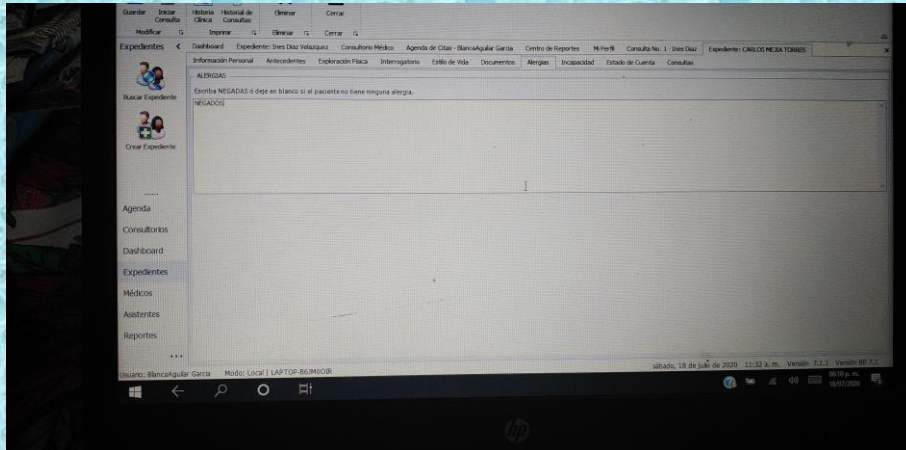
Guardar Iniciar Consulta
Historia Clínica Historial de Consultas
Eliminar
Cerrar
Modificar
Imprimir
Eliminar
Cerrar

Expedientes <
Dashboard Expediente: Ines Diaz Velazquez Consultorio Médico Agenda de Citas - BlancaAguilar Garcia Centro de Reportes Mi Perfil Consulta No. 1 - Ines Diaz Expediente: CARLOS MEJIA TORRES

Información Personal Antecedentes Exploración Física Interrogatorio Estilo de Vida Documentos Alergias Incapacidad Estado de Cuenta Consultas

ALERGIAS
Escriba NEGADAS o deje en blanco si el paciente no tiene ninguna alergia.
NEGADOS

Buscar Expediente
Crear Expediente

Agenda
Consultorios
Dashboard
Expedientes
Médicos
Asistentes
Reportes

Usuario: BlancaAguilar Garcia Modo: Local | LAPTOP-B6JM0O0R
sábado, 18 de julio de 2020 11:32 a. m. Versión: 7.1.3 Versión BD 7.1
09:10 p. m.
18/07/2020